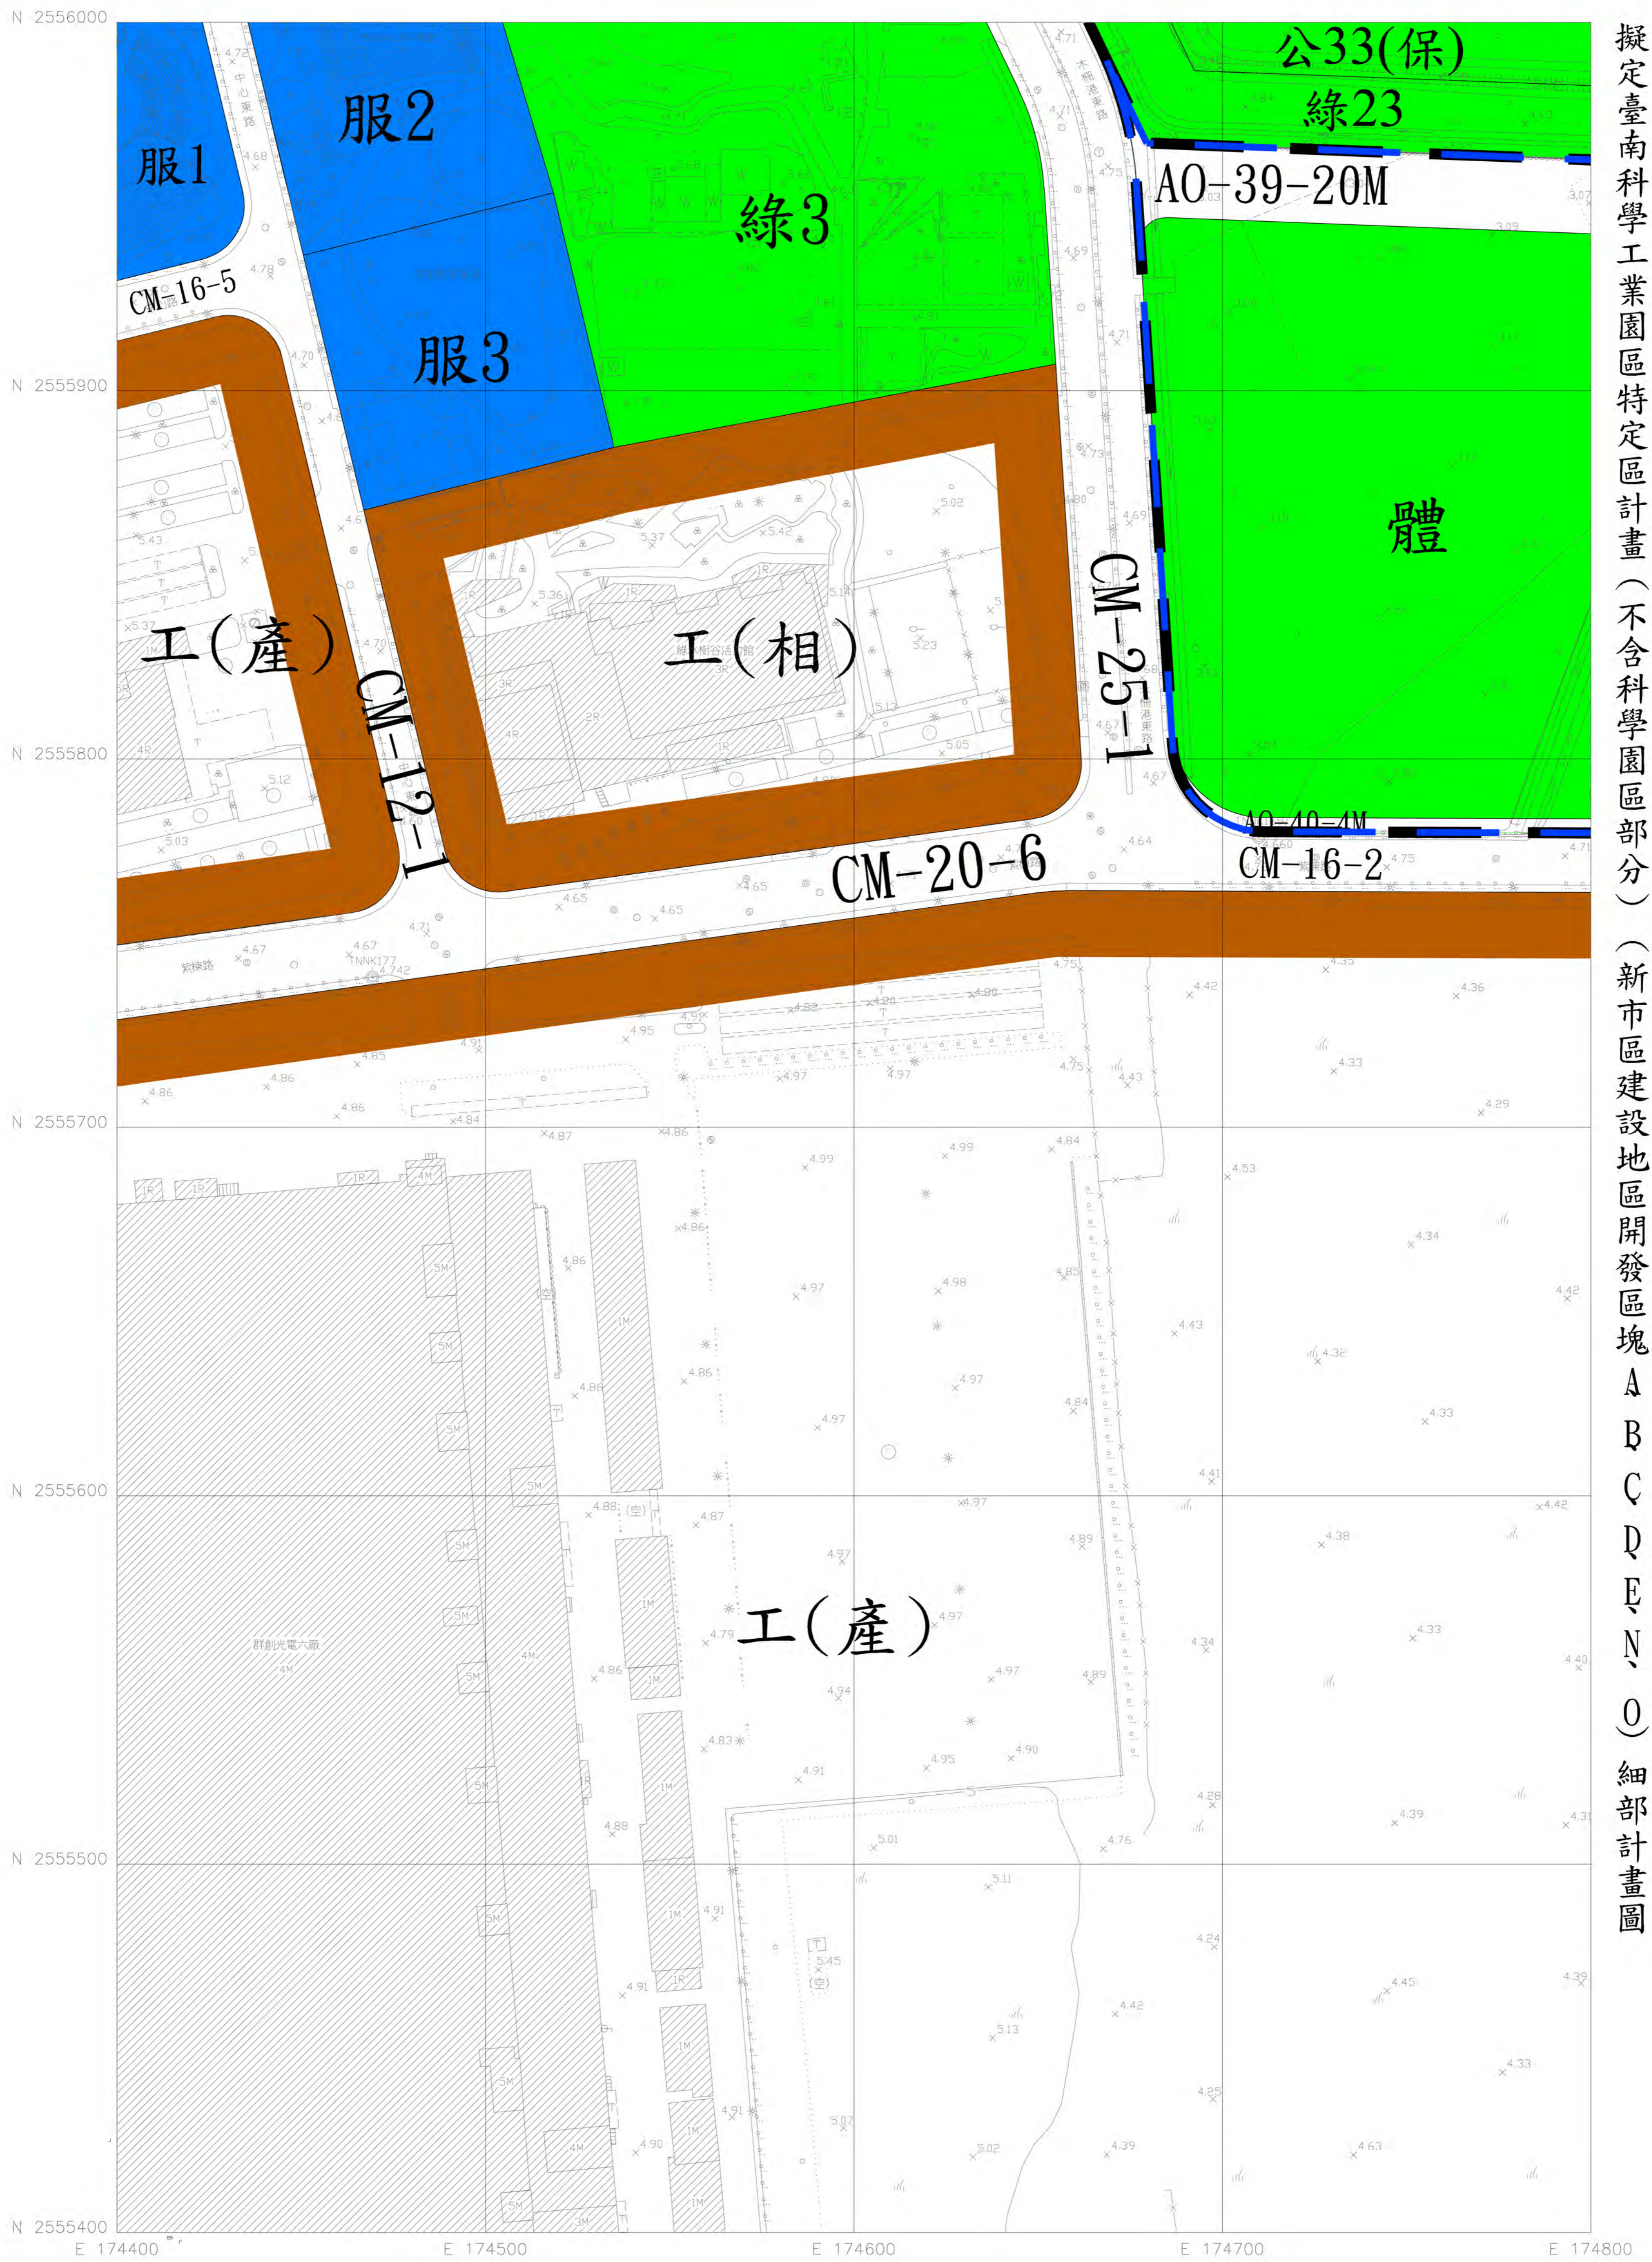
N 2556000

N 2555900

N 2555800

N 2555700

N 2555600

N 2555500

N 2555400

服1

服2

服3

綠3

公33(保)

綠23

AO-39-20M

CM-16-5

體

工(產)

CM-12-1

工(相)

CM-25-1

AO-40-4M

CM-16-2

CM-20-6

工(產)

群創光電六廠

E 174400

E 174500

E 174600

E 174700

E 174800

擬定臺南科學工業園區特定區計畫(不含科學園區部分)(新市區建設地區開發區塊A、B、C、D、E、N、O)細部計畫圖